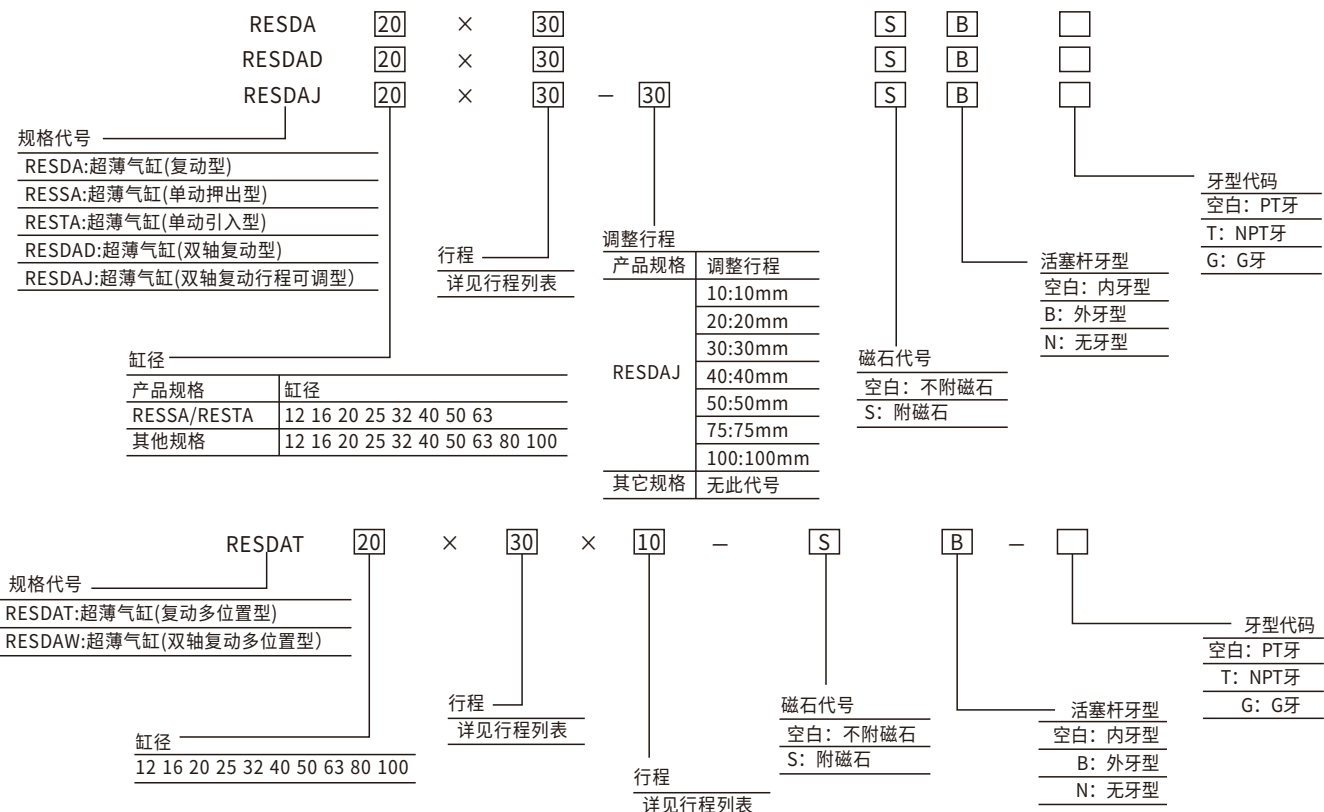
RESDA 20 × 30 S B
RESDAD 20 × 30 S B
RESDAJ 20 × 30 — 30 S B

规格代号
RESDA:超薄气缸(复动型)
RESSA:超薄气缸(单动押出型)
RESTA:超薄气缸(单动引入型)
RESDAD:超薄气缸(双轴复动型)
RESDAJ:超薄气缸(双轴复动行程可调型)

行程
详见行程列表

调整行程

| 产品规格 | 调整行程 |
|---|---|
| RESDAJ | 10:10mm |
| | 20:20mm |
| | 30:30mm |
| | 40:40mm |
| | 50:50mm |
| | 75:75mm |
| | 100:100mm |
| 其它规格 | 无此代号 |

牙型代码
空白：PT牙
T：NPT牙
G：G牙

活塞杆牙型
空白：内牙型
B：外牙型
N：无牙型

磁石代号
空白：不附磁石
S：附磁石

缸径

| 产品规格 | 缸径 |
|---|---|
| RESSA/RESTA | 12 16 20 25 32 40 50 63 |
| 其他规格 | 12 16 20 25 32 40 50 63 80 100 |

RESDAT 20 × 30 × 10 — S B —

规格代号
RESDAT:超薄气缸(复动多位置型)
RESDAW:超薄气缸(双轴复动多位置型)

牙型代码
空白：PT牙
T：NPT牙
G：G牙

行程
详见行程列表

磁石代号
空白：不附磁石
S：附磁石

活塞杆牙型
空白：内牙型
B：外牙型
N：无牙型

缸径
12 16 20 25 32 40 50 63 80 100

行程
详见行程列表